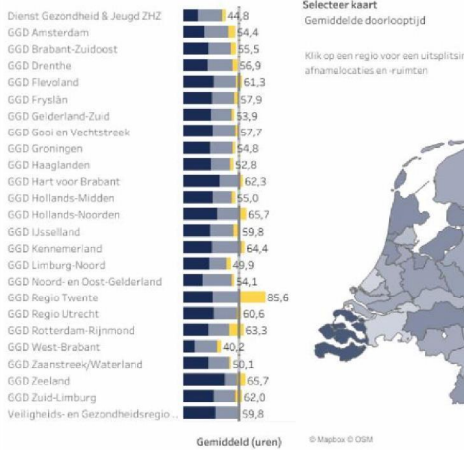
Dienst Gezondheid & Jeugd ZHZ 44,8
GGD Amsterdam 54,4
GGD Brabant-Zuidoost 55,5
GGD Drenthe 56,9
GGD Flevoland 61,3
GGD Fryslân 57,9
GGD Gelderland-Zuid 53,9
GGD Gooi en Vechtstreek 57,7
GGD Groningen 54,8
GGD Haaglanden 52,8
GGD Hart voor Brabant 62,3
GGD Hollands-Midden 55,0
GGD Hollands-Noorden 65,7
GGD IJsselland 59,8
GGD Kennemerland 64,4
GGD Limburg-Noord 49,9
GGD Noord- en Oost-Gelderland 54,1
GGD Regio Twente 85,6
GGD Regio Utrecht 60,6
GGD Rotterdam-Rijnmond 63,3
GGD West-Brabant 40,2
GGD Zaanstreek/Waterland 50,1
GGD Zeeland 65,7
GGD Zuid-Limburg 62,0
Veiligheids- en Gezondheidsregio... 59,8

Gemiddeld (uren)

Selecteer kaart
Gemiddelde doorlooptijd

Klik op een regio voor een uitsplitsin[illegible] afnamelocaties en -ruimten

© Mapbox © OSM